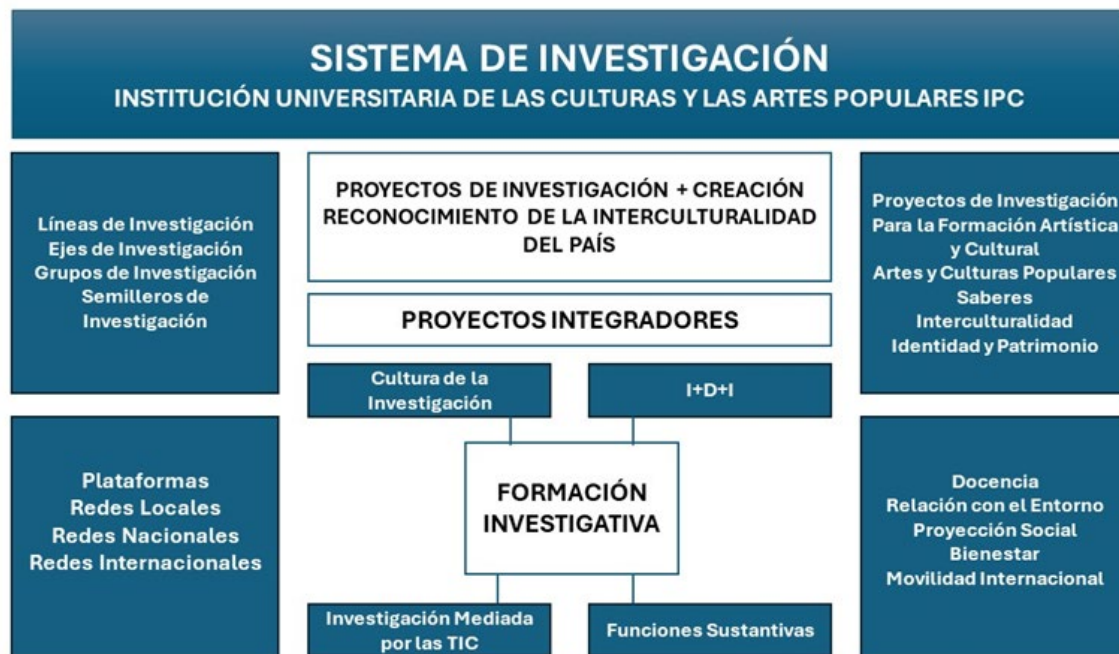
SISTEMA DE INVESTIGACIÓN
INSTITUCIÓN UNIVERSITARIA DE LAS CULTURAS Y LAS ARTES POPULARES IPC

Líneas de Investigación
Ejes de Investigación
Grupos de Investigación
Semilleros de Investigación

PROYECTOS DE INVESTIGACIÓN + CREACIÓN
RECONOCIMIENTO DE LA INTERCULTURALIDAD DEL PAÍS

Proyectos de Investigación
Para la Formación Artística y Cultural
Artes y Culturas Populares
Saberes
Interculturalidad
Identidad y Patrimonio

PROYECTOS INTEGRADORES

Cultura de la Investigación

I+D+I

Plataformas
Redes Locales
Redes Nacionales
Redes Internacionales

FORMACIÓN INVESTIGATIVA

Docencia
Relación con el Entorno
Proyección Social
Bienestar
Movilidad Internacional

Investigación Mediada por las TIC

Funciones Sustantivas